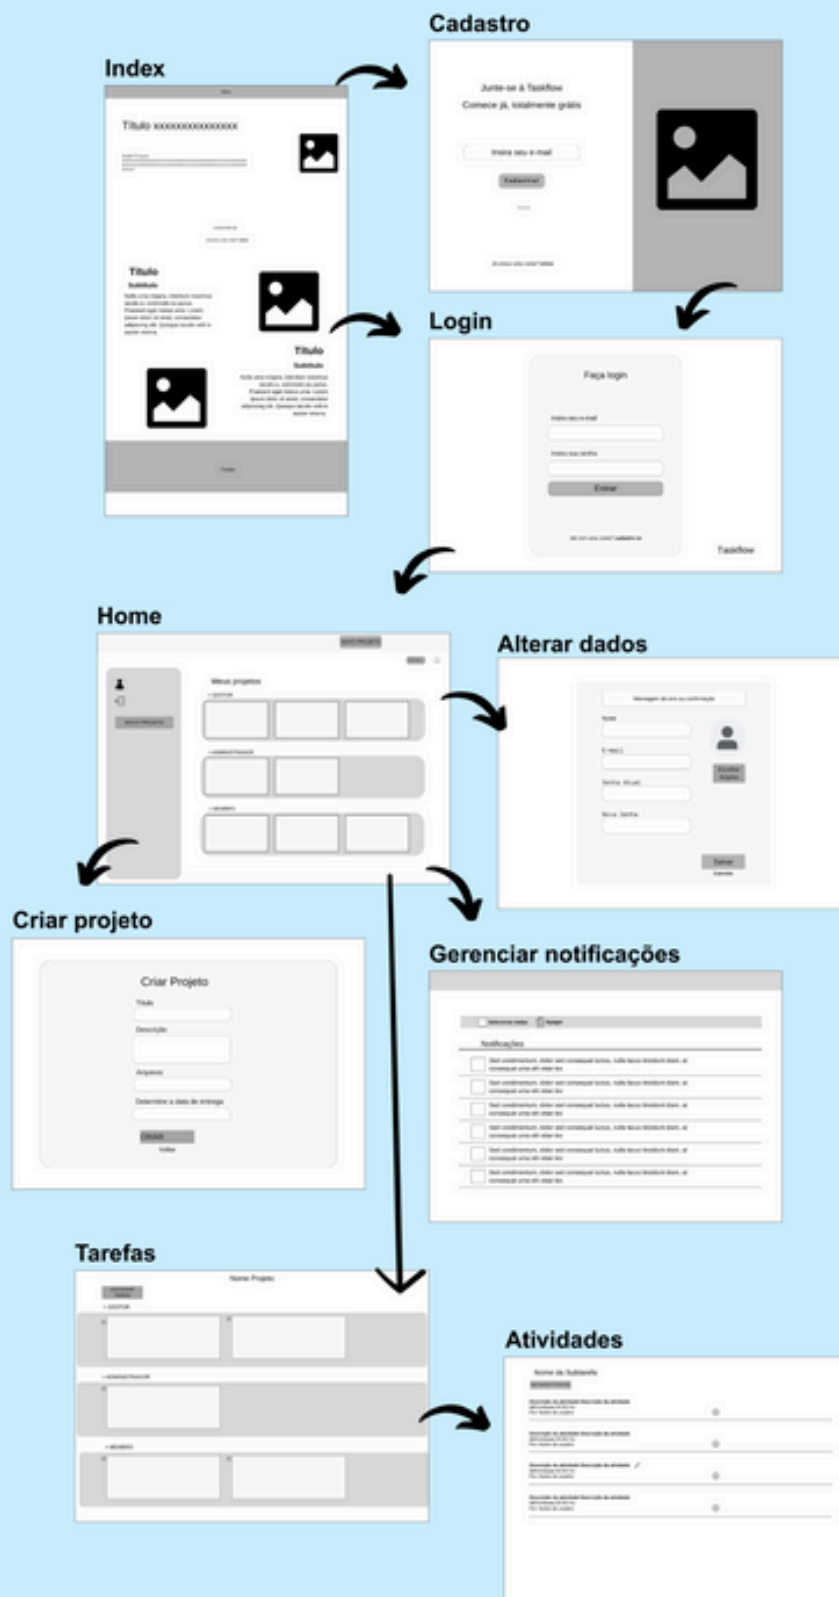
Index

Titulo xxxxxxxxxxxxxxxx

Titulo
Subtitulo

Titulo
Subtitulo

Cadastro

Junte-se à Taskflow
Comece já, totalmente grátis

Insira seu e-mail

Cadastrar

Login

Faça login

Insira seu e-mail

Insira sua senha

Entrar

Taskflow

Home

Meus projetos

NOVO PROJETO

Alterar dados

Nome

E-mail

Senha atual

Nova Senha

Salvar

Cancelar

Criar projeto

Criar Projeto

Título

Descrição

Arquivos

Determine a data de entrega

CRIAR

Voltar

Gerenciar notificações

Notificações

Tarefas

Nome Projeto

Atividades

Nome da Subtarefa